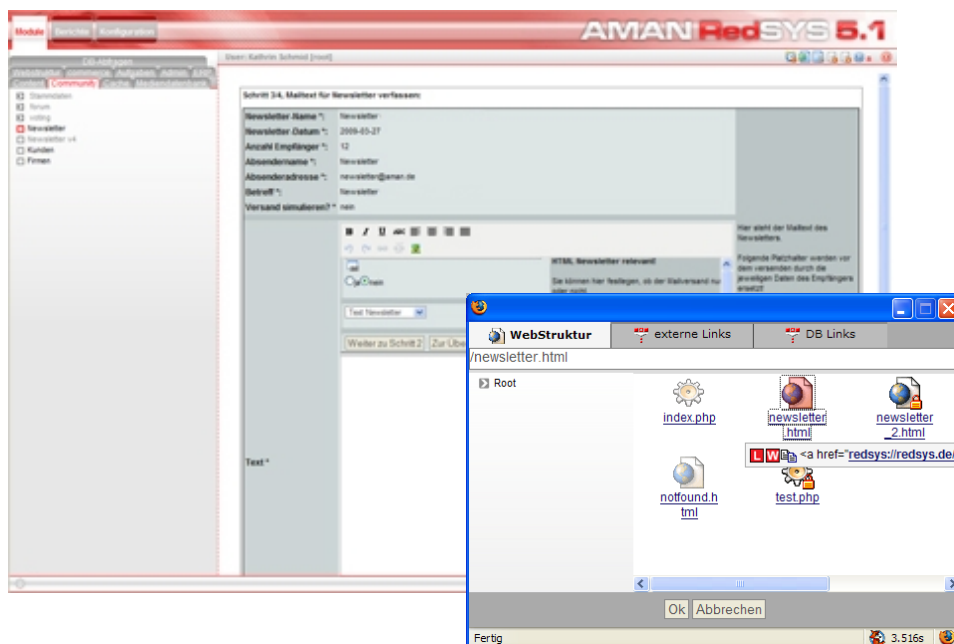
Module Berichte Konfiguration

AMAN RedSYS 5.1

User: Kathrin Schmid [root]

DB-Abfragen
Webseiten Kalender Aufgaben Admin LDAP
Content Community Cache Medienbibliothek

Stammdaten
forum
voting
Newsletter
Newsletter v4
Kunden
Firmen

Schritt 3/4, Mailtext für Newsletter verfassen:

| | |
|---|---|
| Newsletter Name *: | Newsletter |
| Newsletter Datum *: | 2009-03-27 |
| Anzahl Empfänger *: | 12 |
| Absendername *: | Newsletter |
| Absenderadresse *: | newsletter@aman.de |
| Betreff *: | Newsletter |
| Versand simulieren? *: | nein |

B I U ABC

ja nein

HTML Newsletter relevant

Sie können hier festlegen, ob der Mailversand nur oder nicht

Test Newsletter

Weiter zu Schritt 2 Zur Übe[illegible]

Text *

Hier steht der Mailtext des Newsletters.

Folgende Platzhalter werden vor dem versenden durch die jeweiligen Daten des Empfängers ersetzt

WebStruktur | externe Links | DB Links

/newsletter.html

Root

index.php
newsletter.html
newsletter_2.html
<a href="redsys://redsys.de/
notfound.html
test.php

Ok Abbrechen

Fertig 3.516s